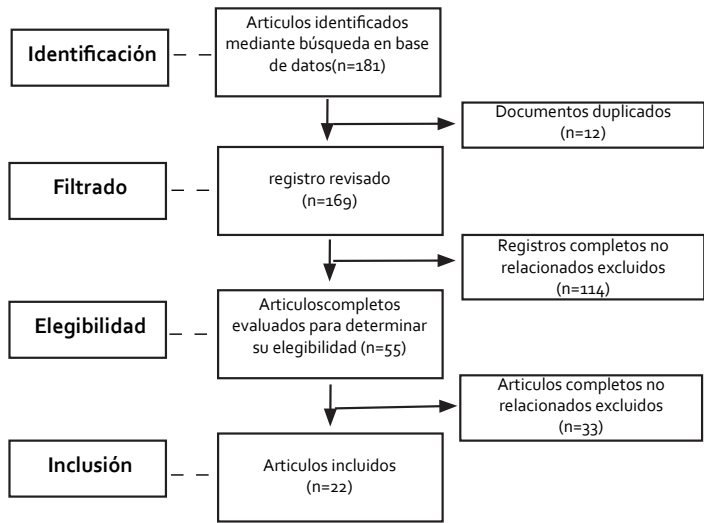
Identificación

Articulos identificados mediante búsqueda en base de datos(n=181)

Documentos duplicados (n=12)

Filtrado

registro revisado (n=169)

Registros completos no relacionados excluidos (n=114)

Elegibilidad

Articuloscompletos evaluados para determinar su elegibilidad (n=55)

Articulos completos no relacionados excluidos (n=33)

Inclusión

Articulos incluidos (n=22)